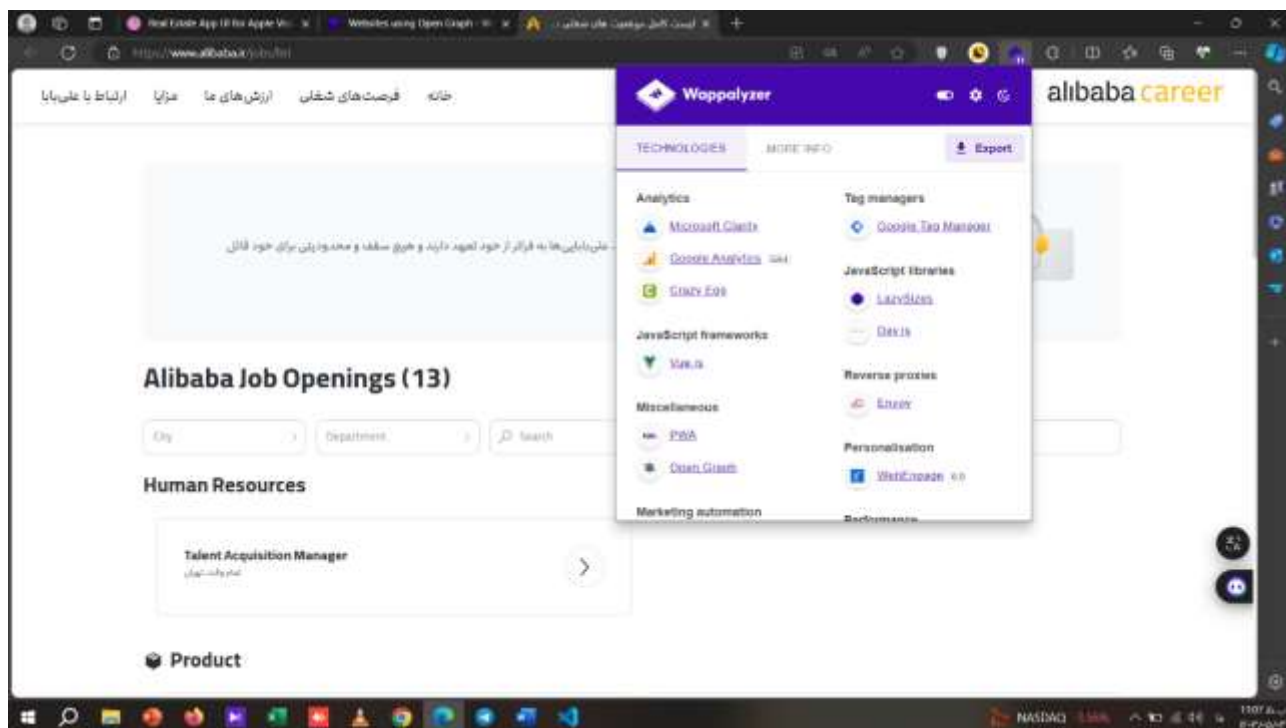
Real Estate App UI for Apple Vis
Websites using Open Graph
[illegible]
https://www.alibaba.ir/jobs/list

ارتباط با علی‌بابا مزایا ارزش‌های ما فرصت‌های شغلی خانه

alibaba career

Woppalyzer

TECHNOLOGIES MORE INFO Export

Analytics
Microsoft Clarity
Google Analytics GA4
Crazy Egg

JavaScript frameworks
Vue.js

Miscellaneous
PWA
Open Graph

Marketing automation

Tag managers
Google Tag Manager

JavaScript libraries
LazySizes
Day.js

Reverse proxies
Envoy

Personalisation
WebEngage 4.0

Performance

علی‌بابایی‌ها به فراتر از خود تعهد دارند و هیچ سقف و محدودیتی برای خود قائل

Alibaba Job Openings (13)

City
Department
Search

Human Resources

Talent Acquisition Manager
تمام وقت، تهران

Product

NASDAQ